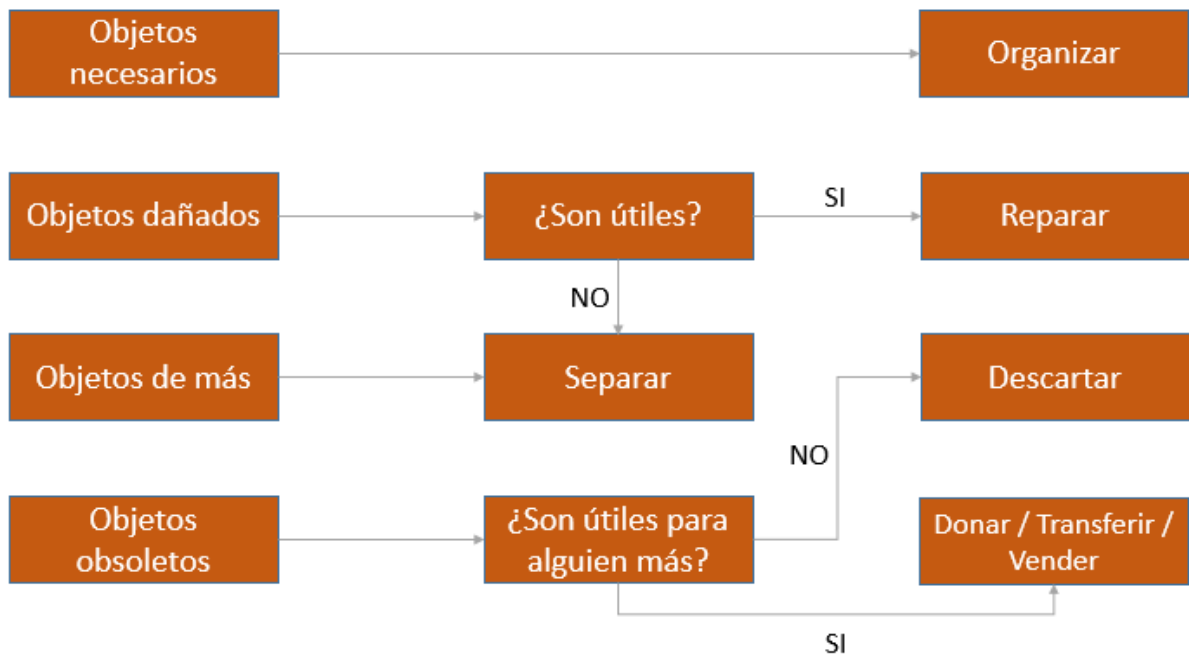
Objetos necesarios

Organizar

Objetos dañados

¿Son útiles?

SI

Reparar

NO

Objetos de más

Separar

Descartar

NO

Objetos obsoletos

¿Son útiles para alguien más?

Donar / Transferir / Vender

SI